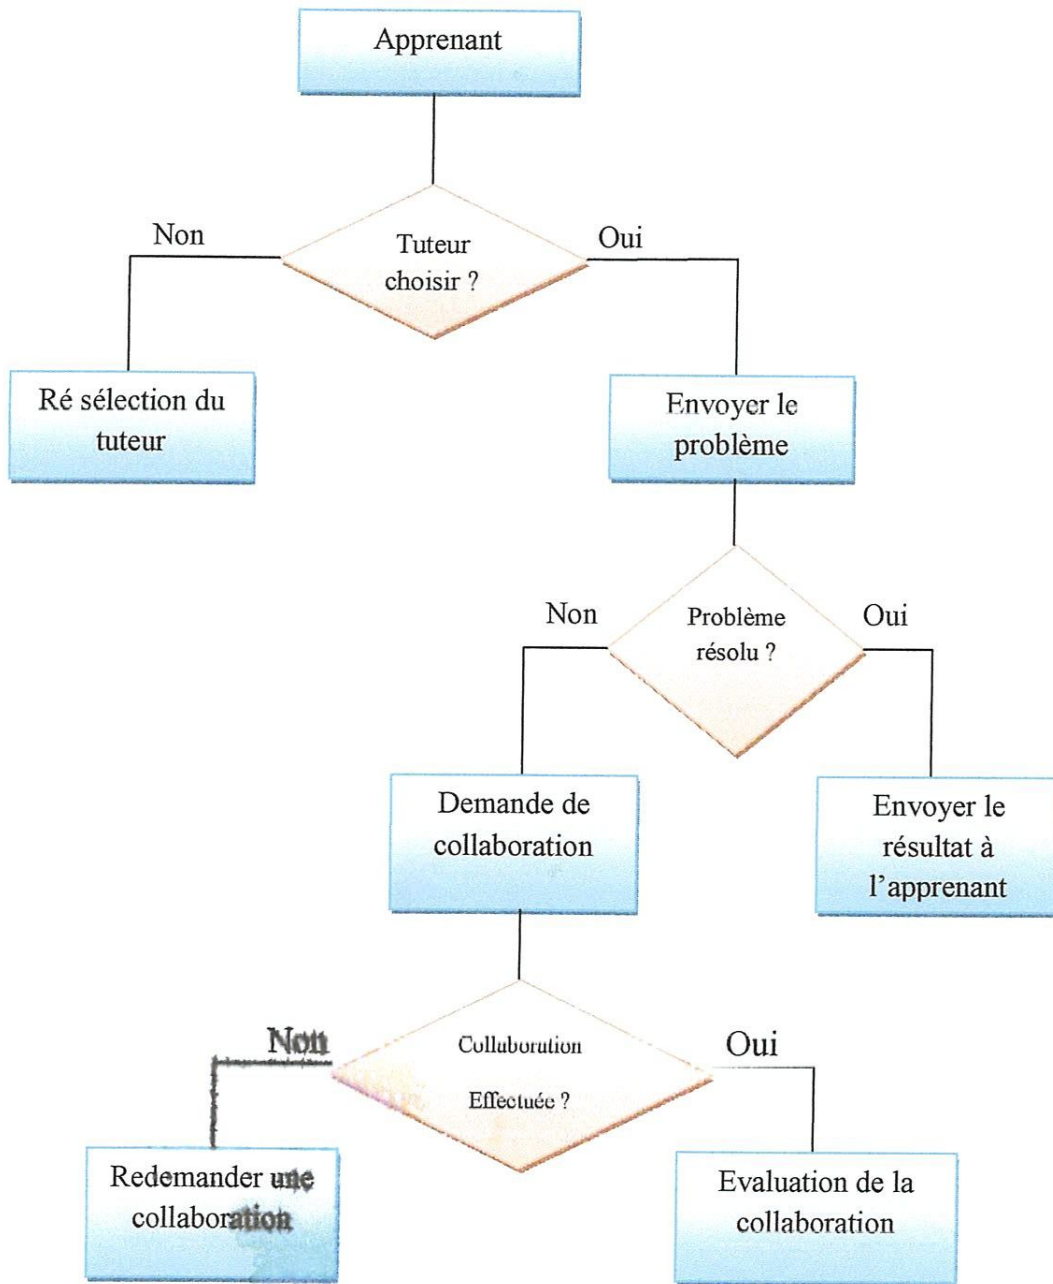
Apprenant

Non

Tuteur choisir ?

Oui

Ré sélection du tuteur

Envoyer le problème

Non

Problème résolu ?

Oui

Demande de collaboration

Envoyer le résultat à l'apprenant

Non

Collaboration Effectuée ?

Oui

Redemander une collaboration

Evaluation de la collaboration